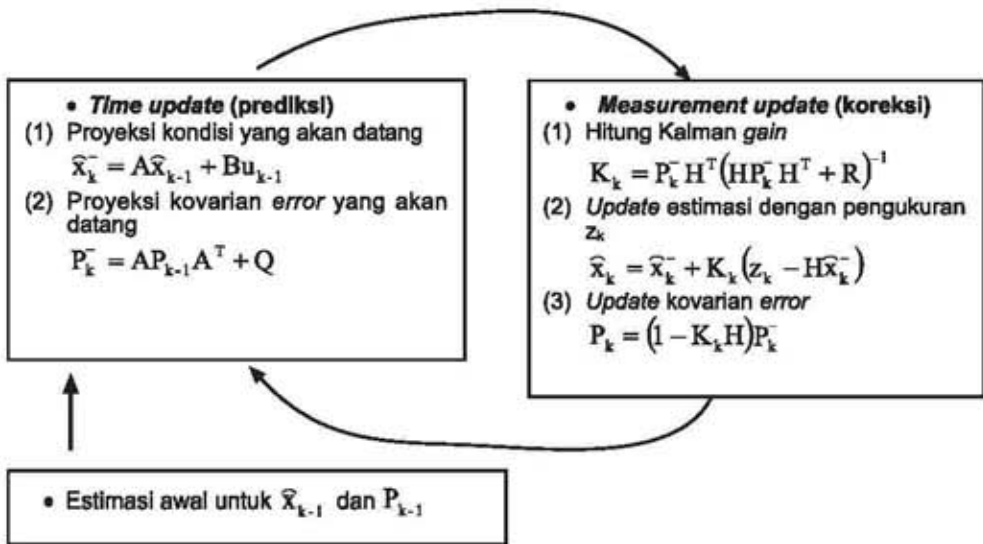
• *Time update* (prediksi)

(1) Proyeksi kondisi yang akan datang

$\hat{x}_k^- = A\hat{x}_{k-1} + Bu_{k-1}$

(2) Proyeksi kovarian *error* yang akan datang

$P_k^- = AP_{k-1}A^T + Q$

• *Measurement update* (koreksi)

(1) Hitung Kalman *gain*

$K_k = P_k^- H^T (HP_k^- H^T + R)^{-1}$

(2) *Update* estimasi dengan pengukuran $z_k$

$\hat{x}_k = \hat{x}_k^- + K_k (z_k - H\hat{x}_k^-)$

(3) *Update* kovarian *error*

$P_k = (1 - K_k H)P_k^-$

• Estimasi awal untuk $\hat{x}_{k-1}$ dan $P_{k-1}$